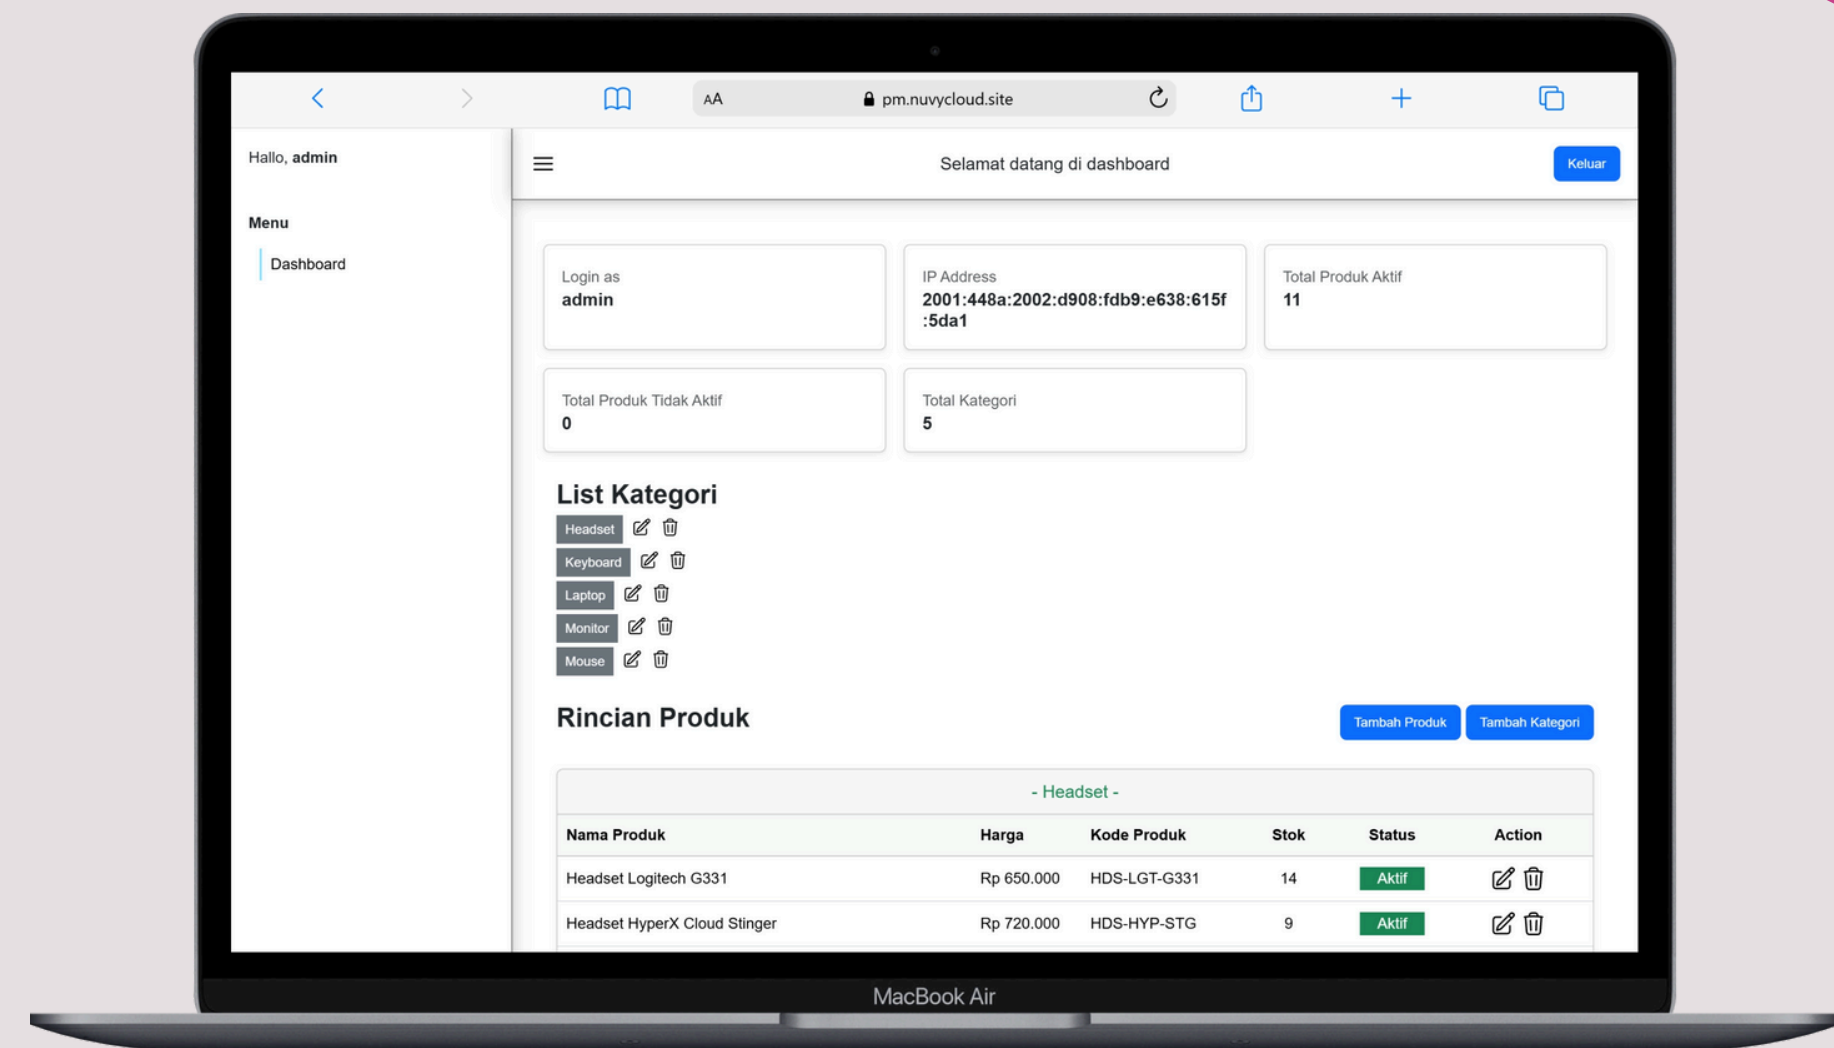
AA pm.nuvycloud.site

Hallo, admin

Menu

Dashboard

Selamat datang di dashboard

Keluar

Login as
admin

IP Address
2001:448a:2002:d908:fdb9:e638:615f:5da1

Total Produk Aktif
11

Total Produk Tidak Aktif
0

Total Kategori
5

List Kategori

Headset

Keyboard

Laptop

Monitor

Mouse

Rincian Produk

Tambah Produk

Tambah Kategori

- Headset -

| Nama Produk | Harga | Kode Produk | Stok | Status | Action |
|---|---|---|---|---|---|
| Headset Logitech G331 | Rp 650.000 | HDS-LGT-G331 | 14 | Aktif | |
| Headset HyperX Cloud Stinger | Rp 720.000 | HDS-HYP-STG | 9 | Aktif | |

MacBook Air